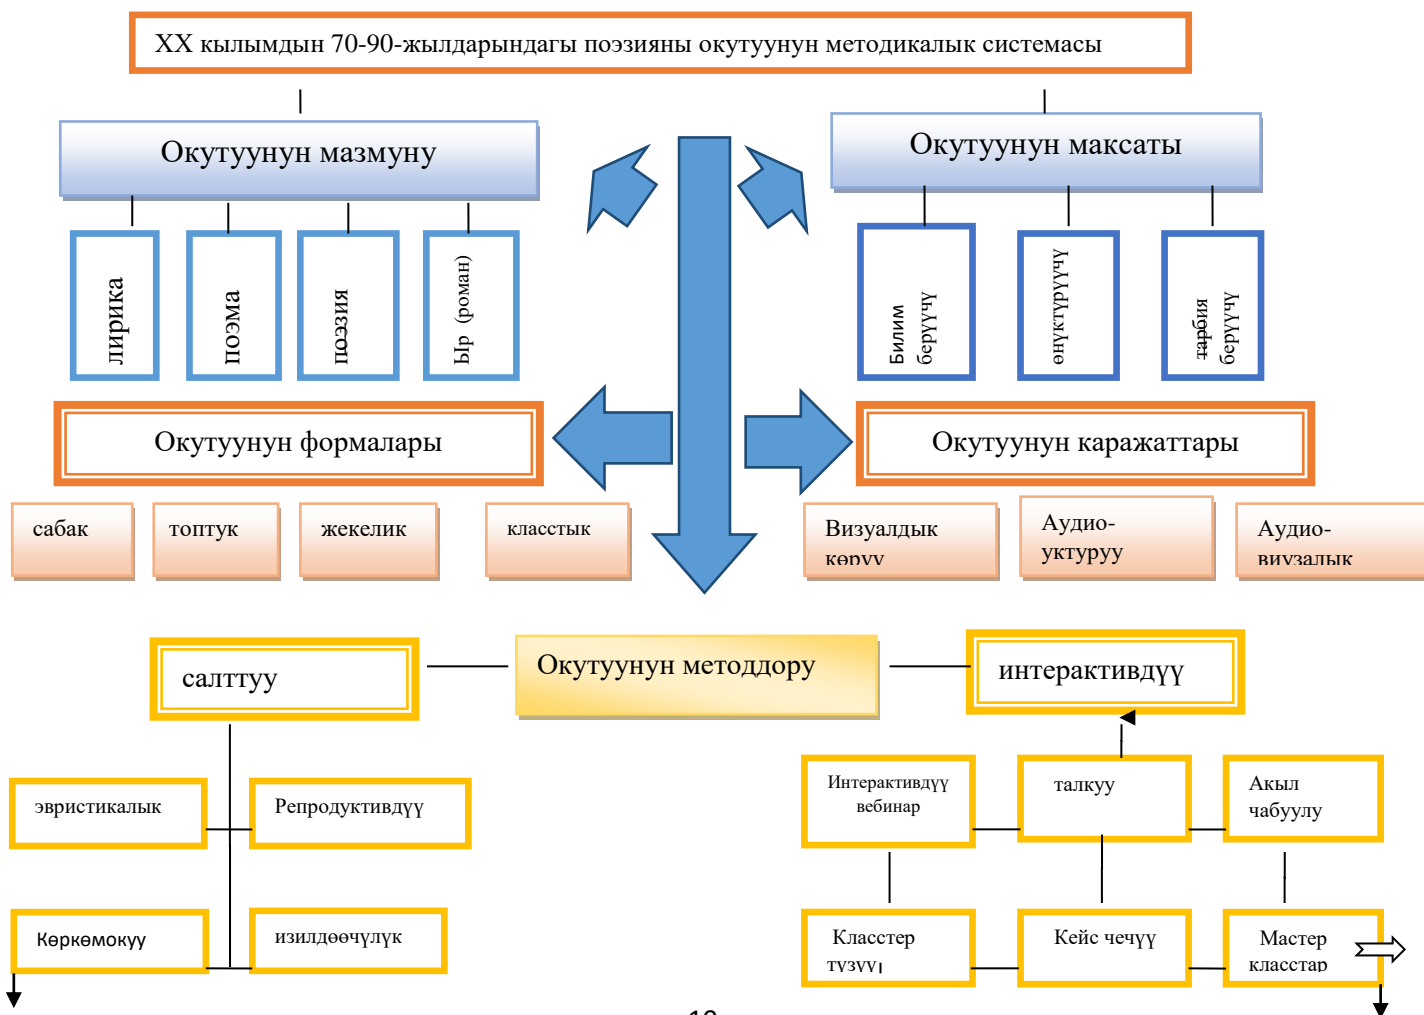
XX кылымдын 70-90-жылдарындагы поэзияны окутуунун методикалык системасы

Окутуунун мазмуну

лирика

поэма

поэзия

Ыр (роман)

Окутуунун максаты

Билим берүүчү

өнүктүрүүчү

тарбия берүүчү

Окутуунун формалары

Окутуунун каражаттары

сабак

топтук

жекелик

класстык

Визуалдык көрүү

Аудио-уктуруу

Аудио-визуалык

салттуу

Окутуунун методдору

интерактивдүү

эвристикалык

Репродуктивдүү

Көркөмокуу

изилдөөчүлүк

Интерактивдүү вебинар

талкуу

Акыл чабуулу

Кластер түзүү

Кейс чечүү

Мастер класстар

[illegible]